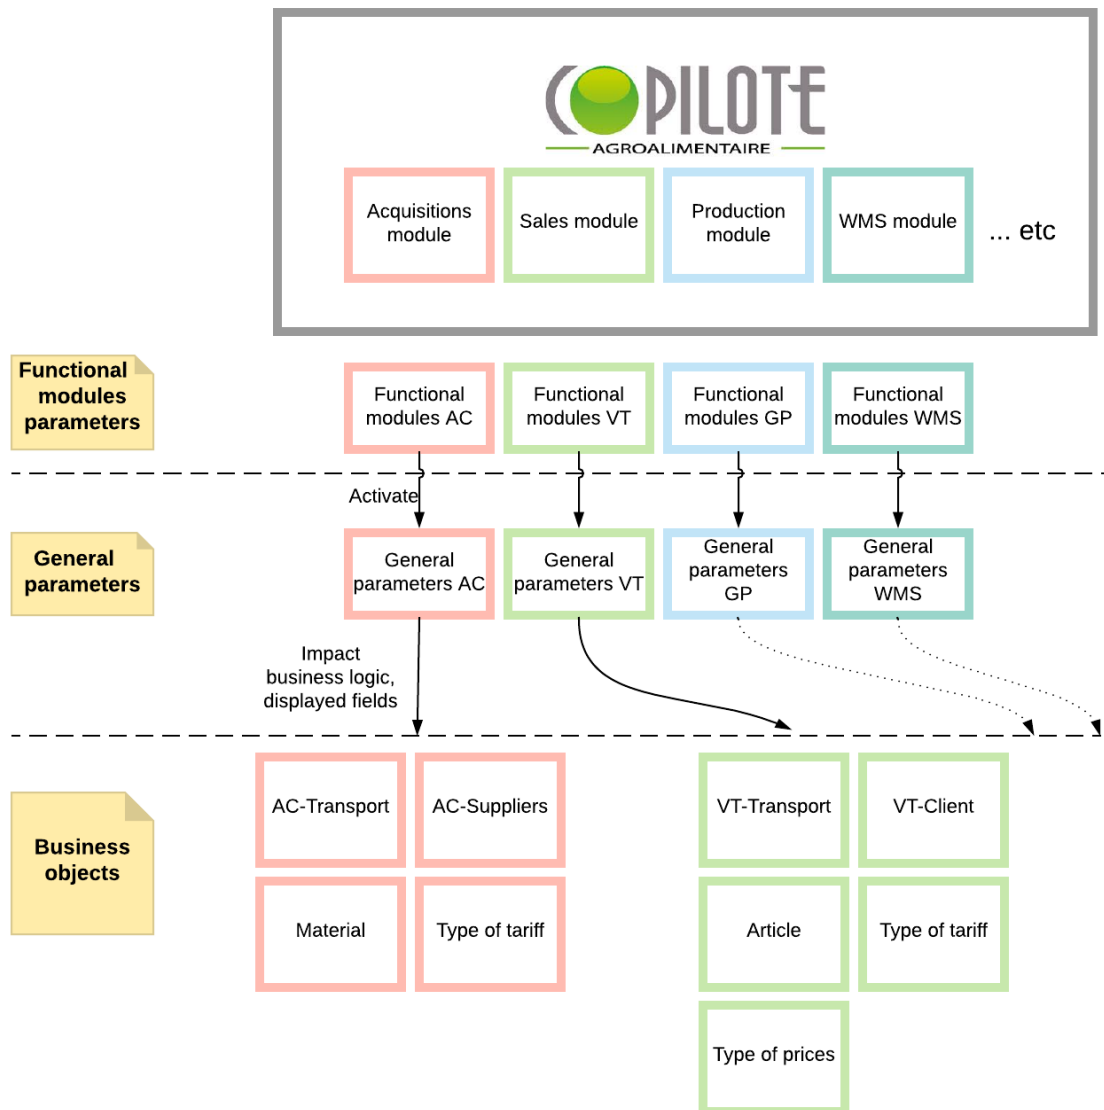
COPILOTE
AGROALIMENTAIRE

Acquisitions module

Sales module

Production module

WMS module

... etc

Functional modules parameters

Functional modules AC

Functional modules VT

Functional modules GP

Functional modules WMS

Activate

General parameters

General parameters AC

General parameters VT

General parameters GP

General parameters WMS

Impact business logic, displayed fields

Business objects

AC-Transport

AC-Suppliers

Material

Type of tariff

VT-Transport

VT-Client

Article

Type of tariff

Type of prices